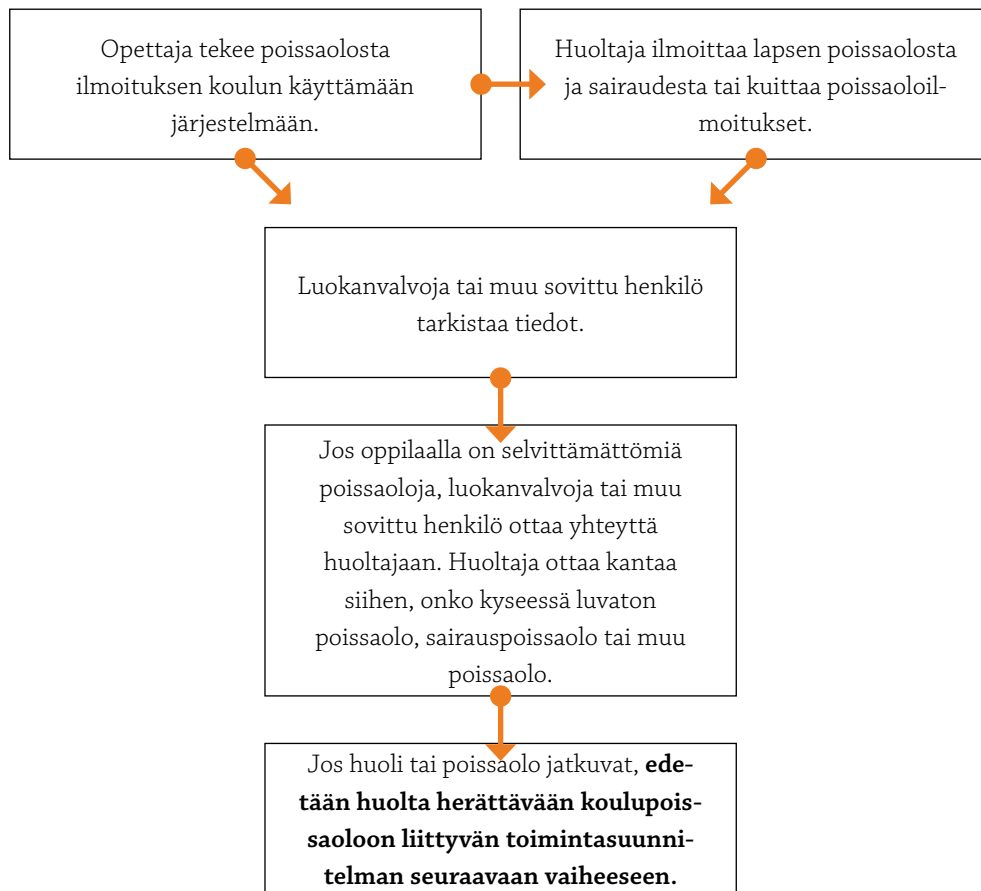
Opettaja tekee poissaolosta ilmoituksen koulun käyttämään järjestelmään.

Huoltaja ilmoittaa lapsen poissaolosta ja sairaudesta tai kuittaa poissaoloilmoitukset.

Luokanvalvoja tai muu sovittu henkilö tarkistaa tiedot.

Jos oppilaalla on selvittämättömiä poissaoloja, luokanvalvoja tai muu sovittu henkilö ottaa yhteyttä huoltajaan. Huoltaja ottaa kantaa siihen, onko kyseessä luvaton poissaolo, sairauspoissaolo tai muu poissaolo.

Jos huoli tai poissaolo jatkuvat, **edetään huolta herättävään koulupoissaoloon liittyvän toimintasuunnitelman seuraavaan vaiheeseen.**